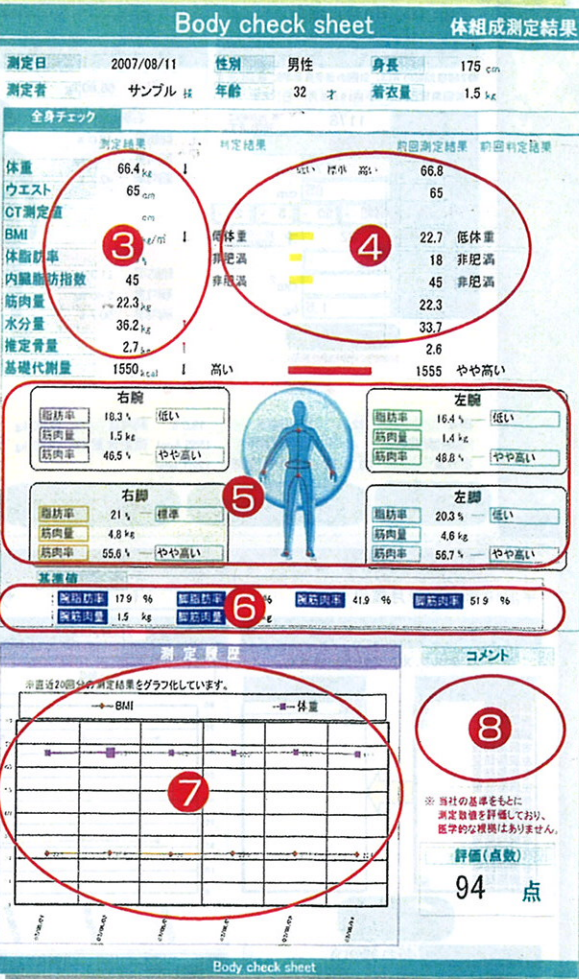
Body check sheet 体組成測定結果

測定日 2007/08/11 性別 男性 身長 175 cm
測定者 サンプル 様 年齢 32 才 着衣量 1.5 kg

全身チェック

測定結果 判定結果 前回測定結果 前回判定結果
低い 標準 高い

| | 測定結果 | | 判定結果 | 前回測定結果 | 前回判定結果 |
|---|---|---|---|---|---|
| 体重 | 66.4 kg | ↓ | | 66.8 | |
| ウエスト | 65 cm | | | 65 | |
| CT測定値 | cm | | | | |
| BMI | kg/m² | ↓ | 低体重 | 22.7 | 低体重 |
| 体脂肪率 | % | | 非肥満 | 18 | 非肥満 |
| 内臓脂肪指数 | 45 | | 非肥満 | 45 | 非肥満 |
| 筋肉量 | 22.3 kg | | | 22.3 | |
| 水分量 | 36.2 kg | | | 33.7 | |
| 推定骨量 | 2.7 kg | ↑ | | 2.6 | |
| 基礎代謝量 | 1550 kcal | ↓ | 高い | 1555 | やや高い |

3
4

右腕
脂肪率 18.3 % 低い
筋肉量 1.5 kg
筋肉率 46.5 % やや高い

左腕
脂肪率 16.4 % 低い
筋肉量 1.4 kg
筋肉率 48.8 % やや高い

右脚
脂肪率 21 % 標準
筋肉量 4.8 kg
筋肉率 55.6 % やや高い

左脚
脂肪率 20.3 % 低い
筋肉量 4.6 kg
筋肉率 56.7 % やや高い

5

基準値
腕脂肪率 17.9 % 脚脂肪率 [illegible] % 腕筋肉率 41.9 % 脚筋肉率 51.9 %
腕筋肉量 1.5 kg 脚筋肉量 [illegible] kg

6

測定履歴
※直近20回分の測定結果をグラフ化しています。
BMI 体重

7

コメント

8

※ 当社の基準をもとに測定数値を評価しており、医学的な根拠はありません。

評価(点数)
94 点

Body check sheet